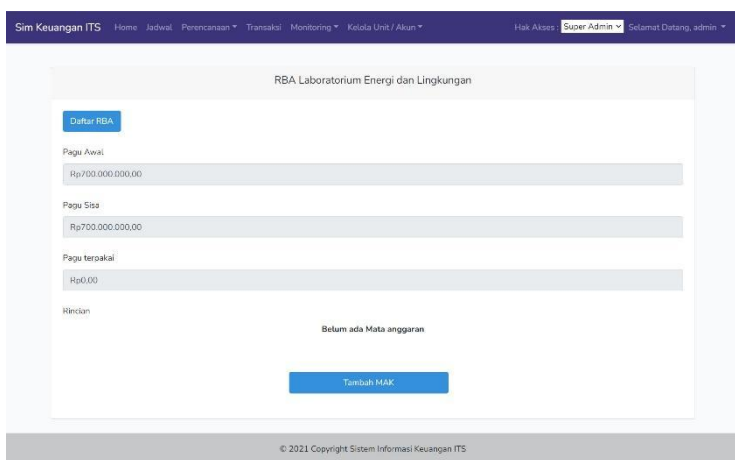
Sim Keuangan ITS Home Jadwal Perencanaan ▾ Transaksi Monitoring ▾ Kelola Unit / Akun ▾ Hak Akses : Super Admin ▾ Selamat Datang, admin ▾

RBA Laboratorium Energi dan Lingkungan

Daftar RBA

Pagu Awal

Rp700.000.000,00

Pagu Sisa

Rp700.000.000,00

Pagu terpakai

Rp0,00

Rincian

Belum ada Mata anggaran

Tambah MAK

© 2021 Copyright Sistem Informasi Keuangan ITS